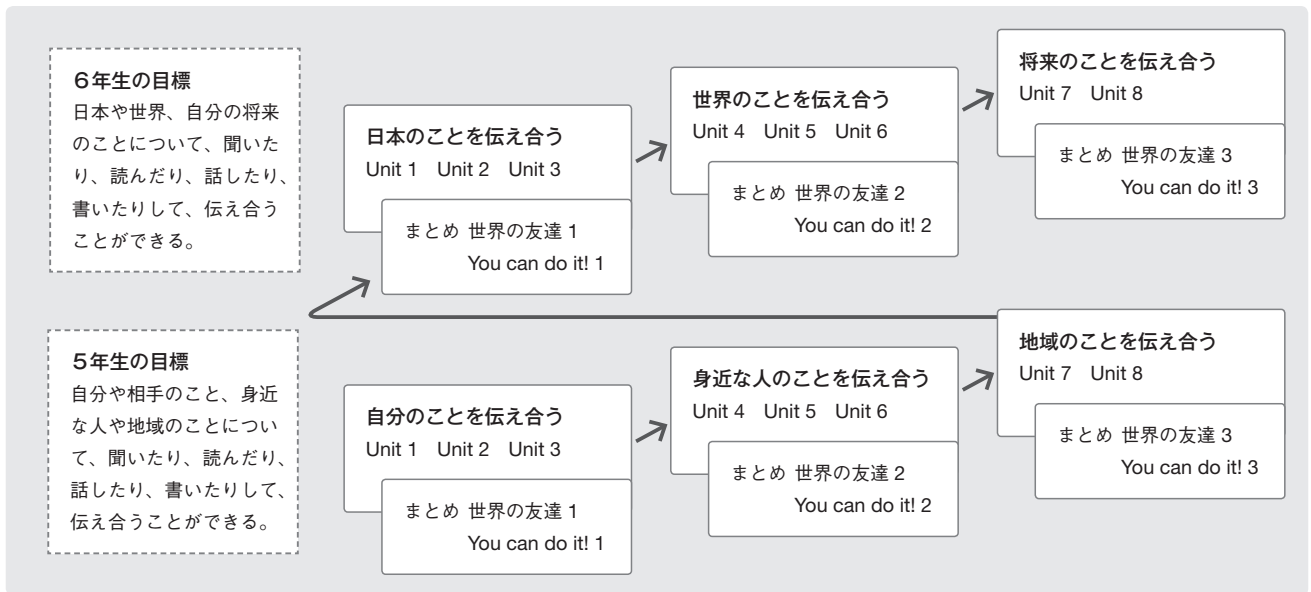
6年生の目標
日本や世界、自分の将来のことについて、聞いたり、読んだり、話したり、書いたりして、伝え合うことができる。

日本のことを伝え合う
Unit 1 Unit 2 Unit 3

まとめ 世界の友達 1
You can do it! 1

世界のことを伝え合う
Unit 4 Unit 5 Unit 6

まとめ 世界の友達 2
You can do it! 2

将来のことを伝え合う
Unit 7 Unit 8

まとめ 世界の友達 3
You can do it! 3

5年生の目標
自分や相手のこと、身近な人や地域のことについて、聞いたり、読んだり、話したり、書いたりして、伝え合うことができる。

自分のことを伝え合う
Unit 1 Unit 2 Unit 3

まとめ 世界の友達 1
You can do it! 1

身近な人のことを伝え合う
Unit 4 Unit 5 Unit 6

まとめ 世界の友達 2
You can do it! 2

地域のことを伝え合う
Unit 7 Unit 8

まとめ 世界の友達 3
You can do it! 3